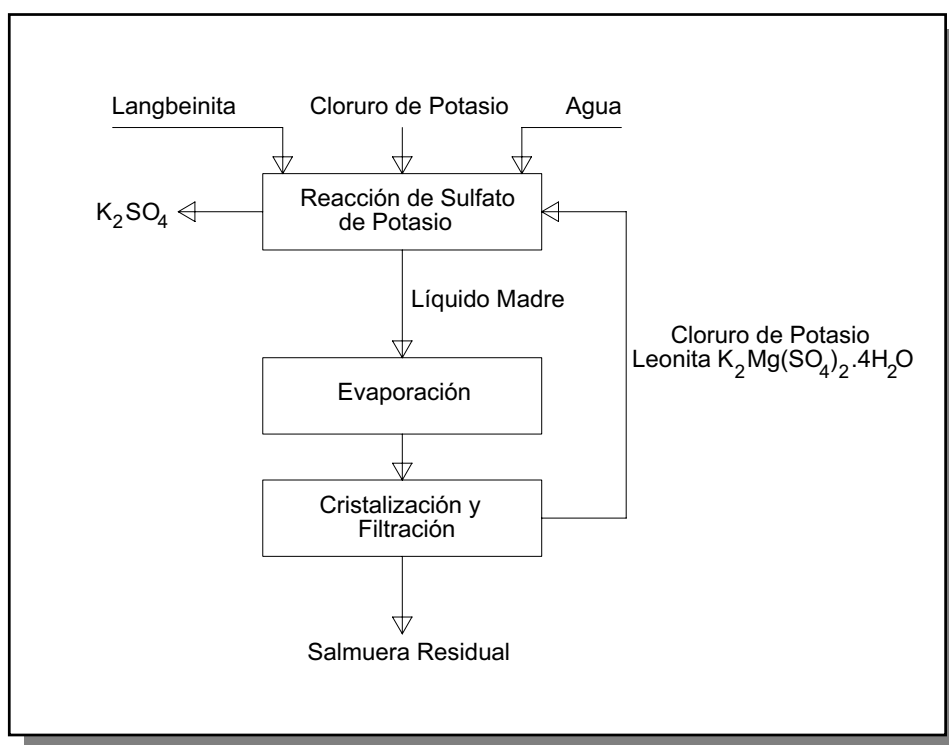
Langbeinita

Cloruro de Potasio

Agua

$K_2SO_4$

Reacción de Sulfato de Potasio

Líquido Madre

Cloruro de Potasio
Leonita $K_2Mg(SO_4)_2.4H_2O$

Evaporación

Cristalización y Filtración

Salmuera Residual